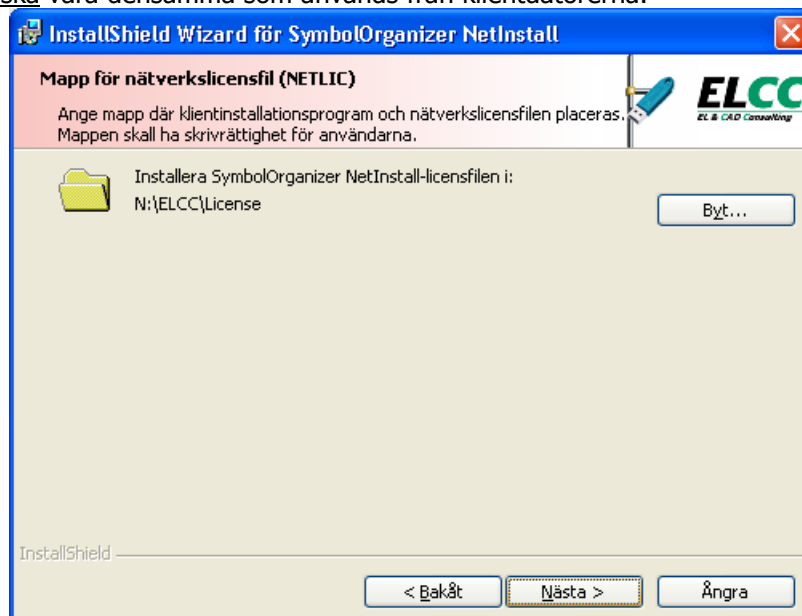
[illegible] vara densamma som används från klientdatorerna.

InstallShield Wizard för SymbolOrganizer NetInstall

Mapp för nätverkslicensfil (NETLIC)

Ange mapp där klientinstallationsprogram och nätverkslicensfilen placeras. Mappen skall ha skrivrättighet för användarna.

ELCC
EL & CAD Consulting

Installera SymbolOrganizer NetInstall-licensfilen i:
N:\ELCC\License

Byt...

InstallShield

< Bakåt

Nästa >

Ångra